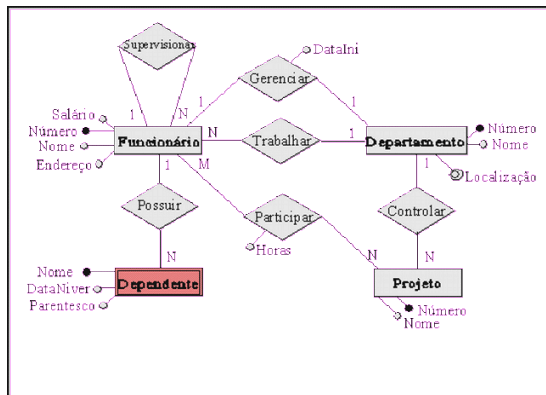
Supervisionar
DataIni
Gerenciar
1
N
1
1
Salário
Número
Nome
Endereço
Funcionário
N
Trabalhar
1
Departamento
Número
Nome
1
M
1
Localização
Possuir
Participar
Controlar
N
Horas
N
N
Nome
DataNiver
Parentesco
Dependente
Projeto
Número
Nome